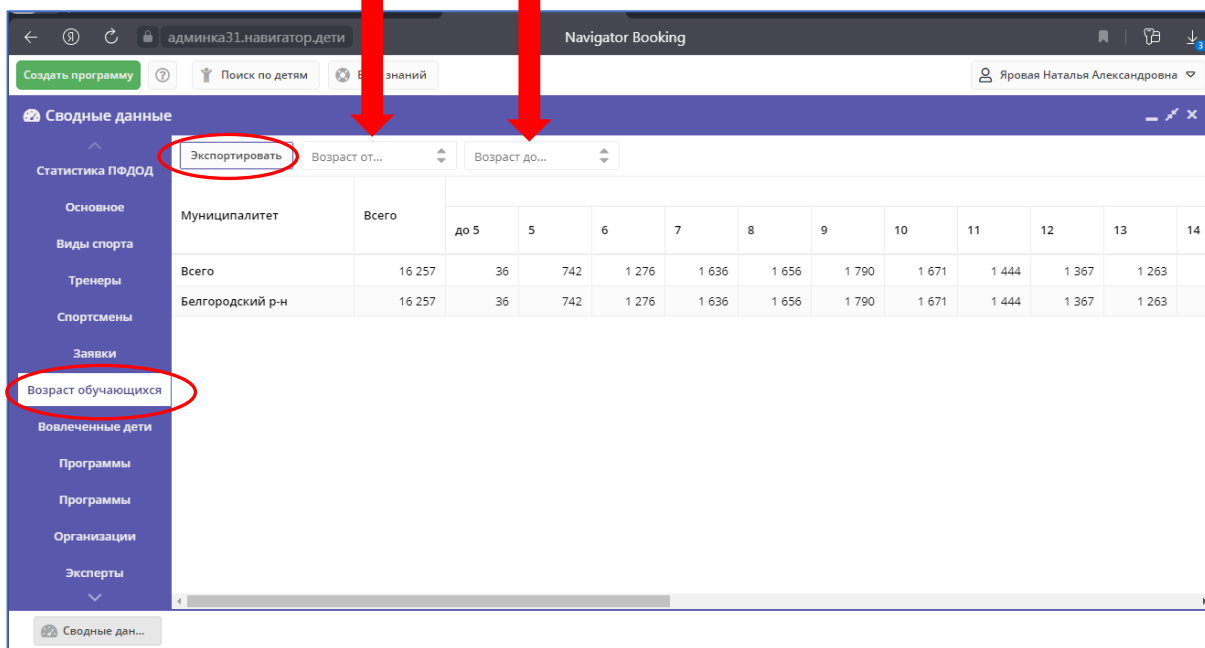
админка31.навигатор.дети
Navigator Booking

Создать программу
Поиск по детям
Б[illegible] знаний
Яровая Наталья Александровна

Сводные данные

Статистика ПФДОД
Основное
Виды спорта
Тренеры
Спортсмены
Заявки
Возраст обучающихся
Вовлеченные дети
Программы
Программы
Организации
Эксперты

Экспортировать
Возраст от...
Возраст до...

| Муниципалитет | Всего | до 5 | 5 | 6 | 7 | 8 | 9 | 10 | 11 | 12 | 13 | 14 |
|---|---|---|---|---|---|---|---|---|---|---|---|---|
| Всего | 16 257 | 36 | 742 | 1 276 | 1 636 | 1 656 | 1 790 | 1 671 | 1 444 | 1 367 | 1 263 | |
| Белгородский р-н | 16 257 | 36 | 742 | 1 276 | 1 636 | 1 656 | 1 790 | 1 671 | 1 444 | 1 367 | 1 263 | |

Сводные дан...